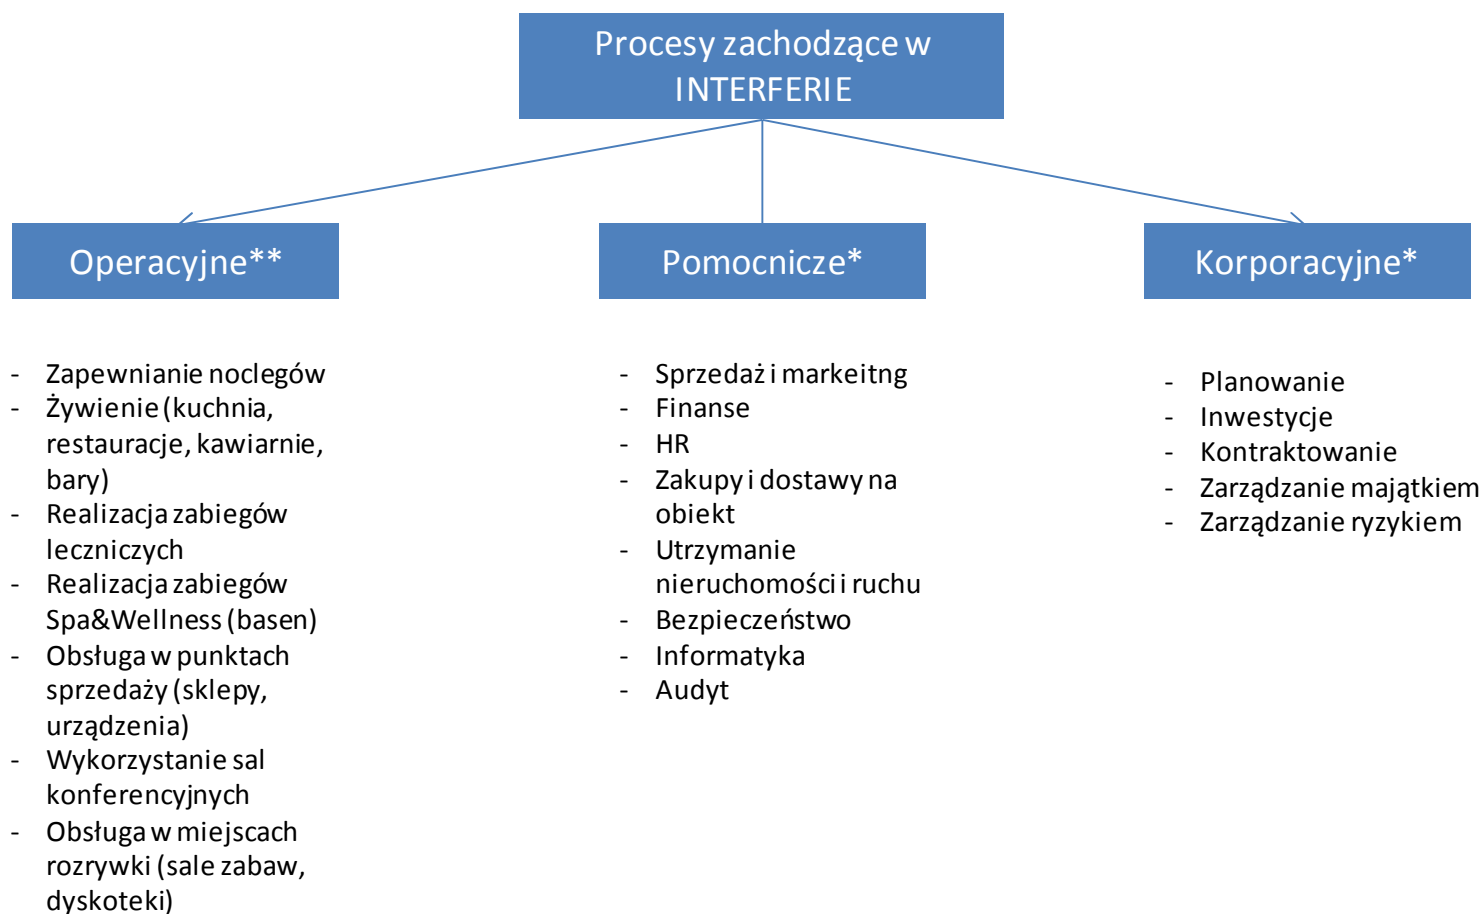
Procesy zachodzące w INTERFERIE

Operacyjne**

Pomocnicze*

Korporacyjne*

- Zapewnianie noclegów
- Żywienie (kuchnia, restauracje, kawiarnie, bary)
- Realizacja zabiegów leczniczych
- Realizacja zabiegów Spa&Wellness (basen)
- Obsługa w punktach sprzedaży (sklepy, urządzenia)
- Wykorzystanie sal konferencyjnych
- Obsługa w miejscach rozrywki (sale zabaw, dyskoteki)

- Sprzedaż i markeitng
- Finanse
- HR
- Zakupy i dostawy na obiekt
- Utrzymanie nieruchomości i ruchu
- Bezpieczeństwo
- Informatyka
- Audyt

- Planowanie
- Inwestycje
- Kontraktowanie
- Zarządzanie majątkiem
- Zarządzanie ryzykiem